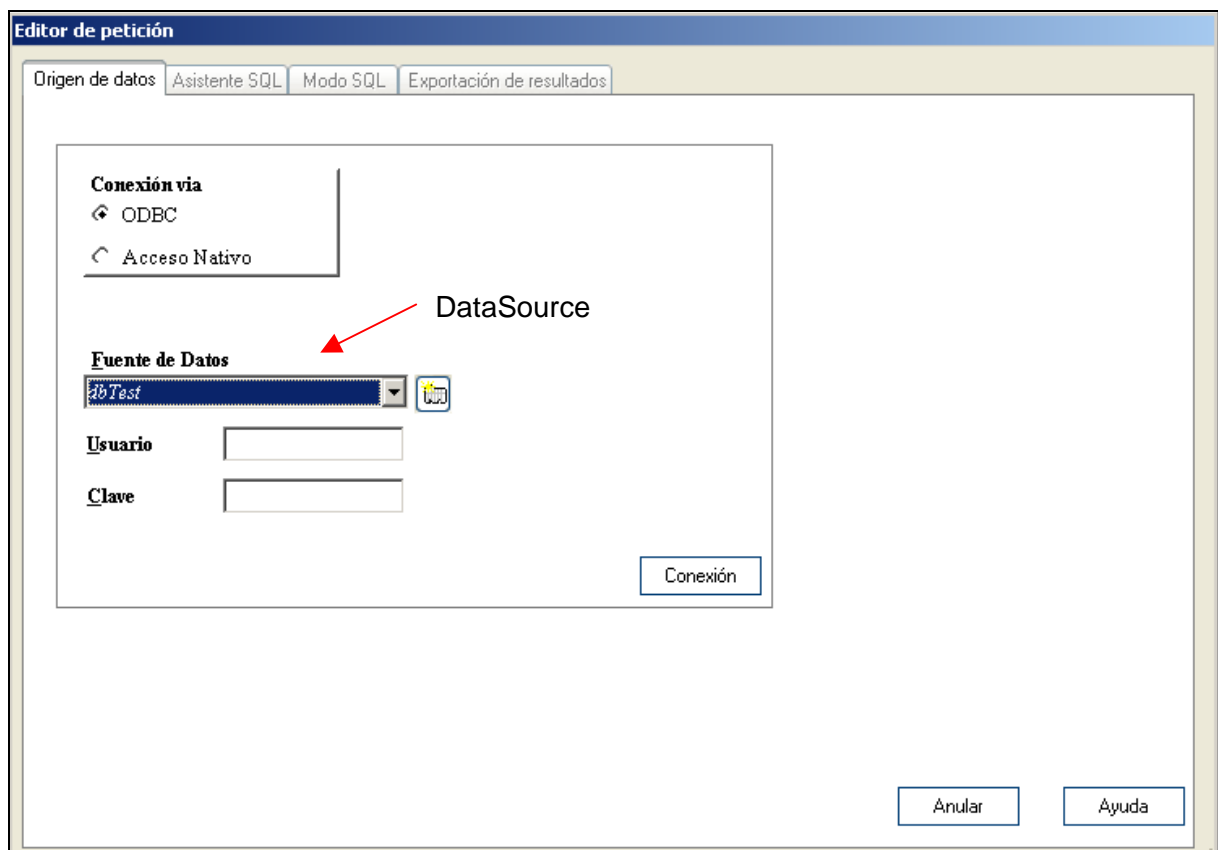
Editor de petición

Origen de datos | Asistente SQL | Modo SQL | Exportación de resultados

Conexión via
ODBC
Acceso Nativo

DataSource

Fuente de Datos
dbTest

Usuario

Clave

Conexión

Anular

Ayuda